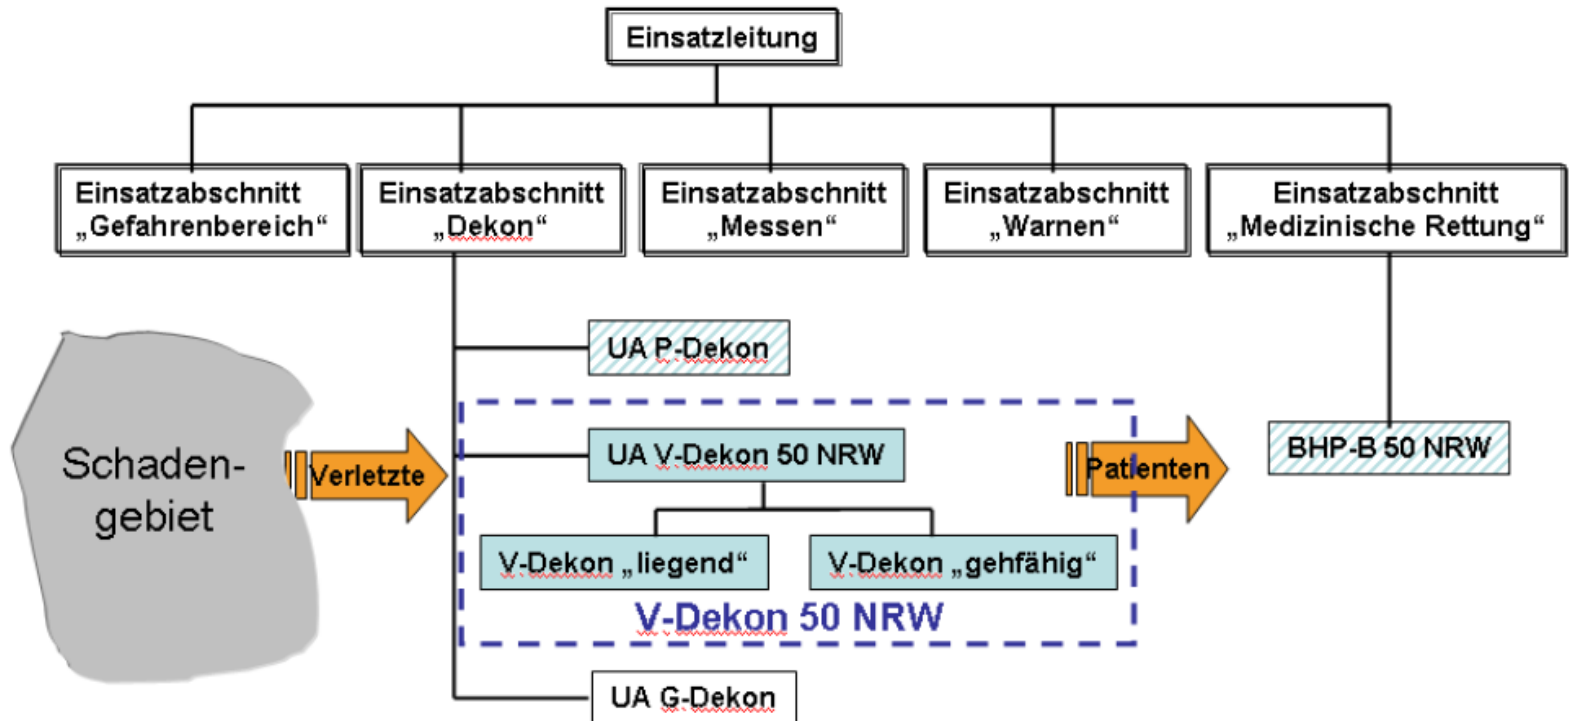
Einsatzleitung

Einsatzabschnitt „Gefahrenbereich“

Einsatzabschnitt „Dekon“

Einsatzabschnitt „Messen“

Einsatzabschnitt „Warnen“

Einsatzabschnitt „Medizinische Rettung“

UA P-Dekon

Schaden-gebiet

Verletzte

UA V-Dekon 50 NRW

Patienten

BHP-B 50 NRW

V-Dekon „liegend“

V-Dekon „gehfähig“

V-Dekon 50 NRW

UA G-Dekon